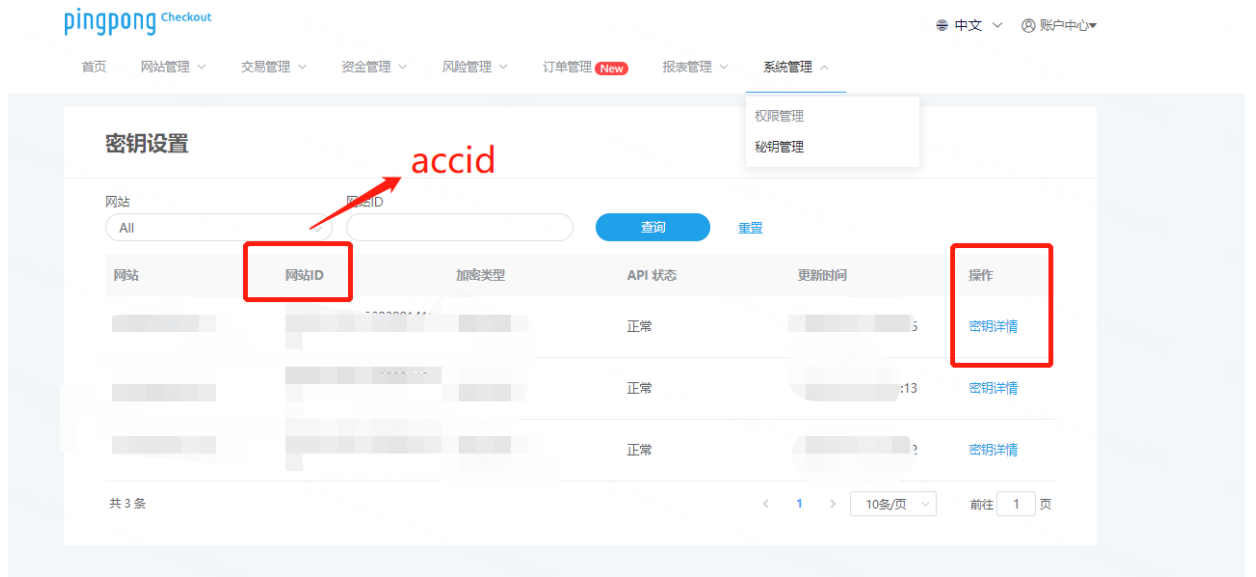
pingpong Checkout

中文 账户中心

首页 网站管理 交易管理 资金管理 风险管理 订单管理 New 报表管理 系统管理

权限管理
秘钥管理

密钥设置

accid

网站
All

网站ID

查询 重置

| 网站 | 网站ID | 加密类型 | API 状态 | 更新时间 | 操作 |
|---|---|---|---|---|---|
| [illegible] | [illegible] | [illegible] | 正常 | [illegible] | 密钥详情 |
| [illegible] | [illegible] | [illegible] | 正常 | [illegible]:13 | 密钥详情 |
| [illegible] | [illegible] | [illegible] | 正常 | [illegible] | 密钥详情 |

共 3 条

1 10条/页 前往 1 页